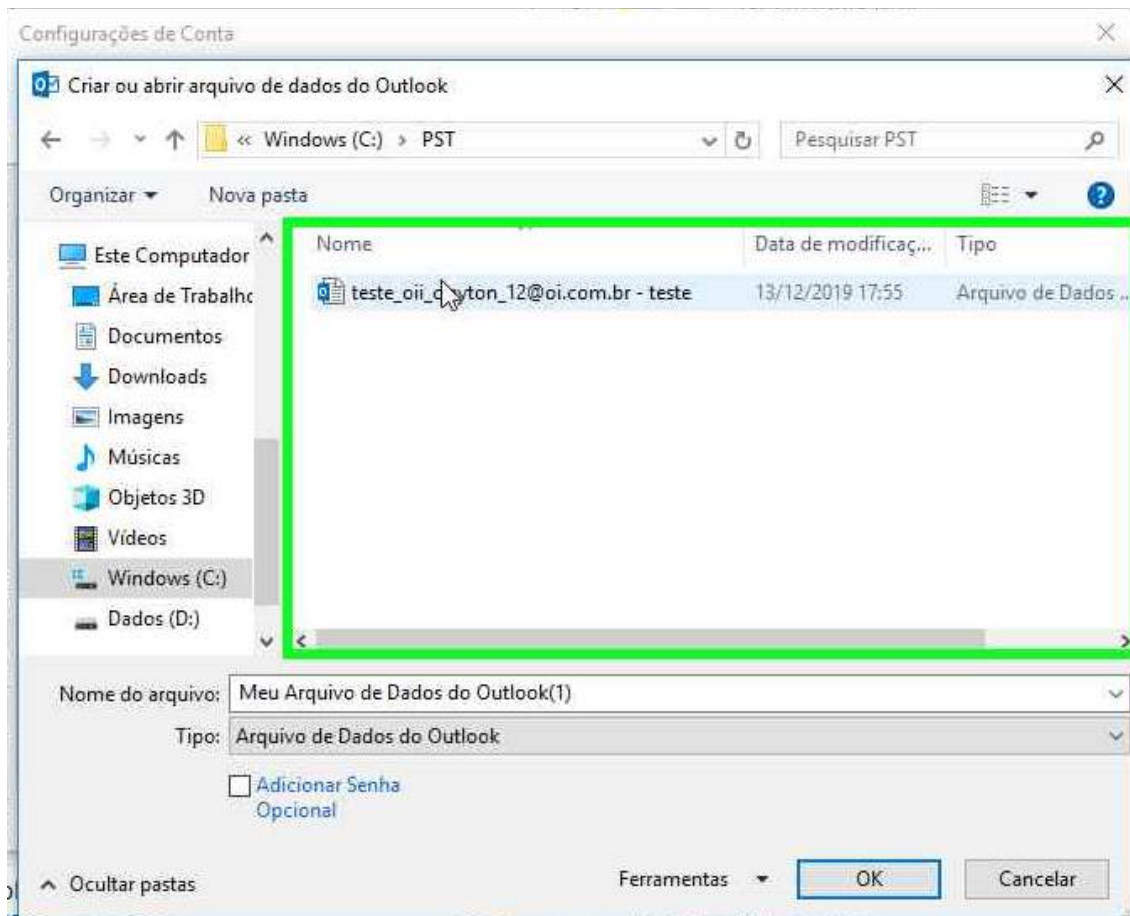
Configurações de Conta

Criar ou abrir arquivo de dados do Outlook

« Windows (C:) › PST

Pesquisar PST

Organizar ▾ Nova pasta

Este Computador
Área de Trabalho
Documentos
Downloads
Imagens
Músicas
Objetos 3D
Vídeos
Windows (C:)
Dados (D:)

| Nome | Data de modificaç... | Tipo |
|---|---|---|
| teste_oii_c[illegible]yton_12@oi.com.br - teste | 13/12/2019 17:55 | Arquivo de Dados ... |

Nome do arquivo: Meu Arquivo de Dados do Outlook(1)

Tipo: Arquivo de Dados do Outlook

Adicionar Senha Opcional

^ Ocultar pastas

Ferramentas ▾ OK Cancelar